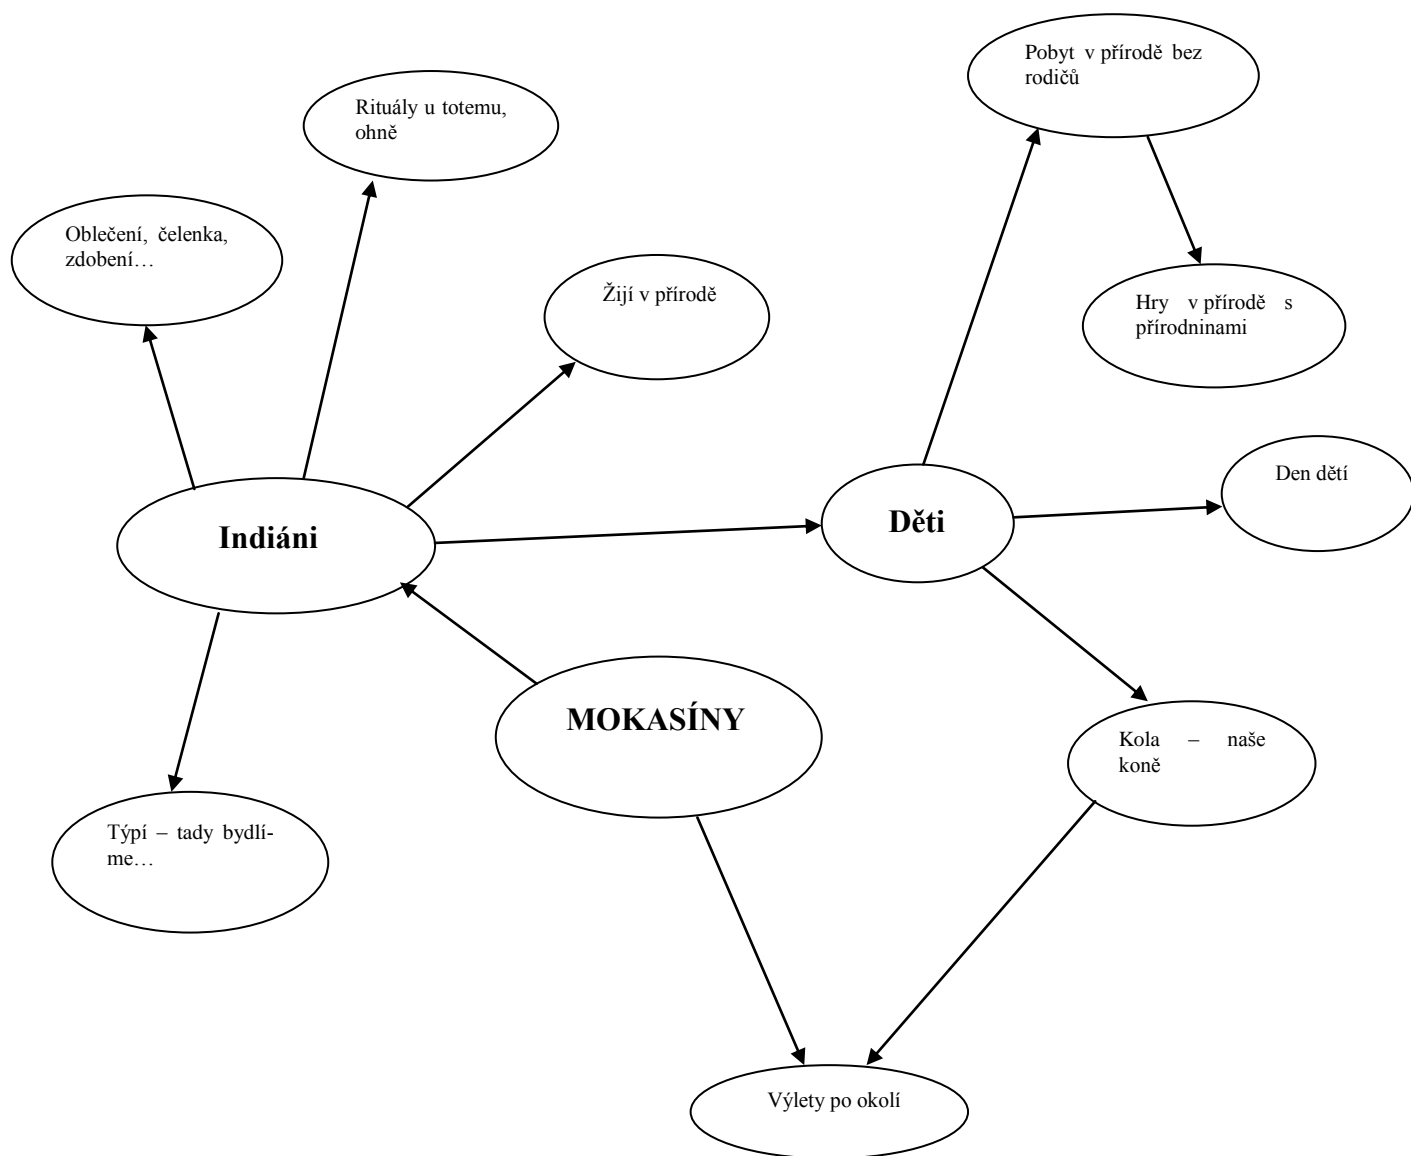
Pobyt v přírodě bez rodičů

Rituály u totemu, ohně

Oblečení, čelenka, zdobení…

Žijí v přírodě

Hry v přírodě s přírodninami

Den dětí

Indiáni

Děti

MOKASÍNY

Kola – naše koně

Týpí – tady bydlíme…

Výlety po okolí